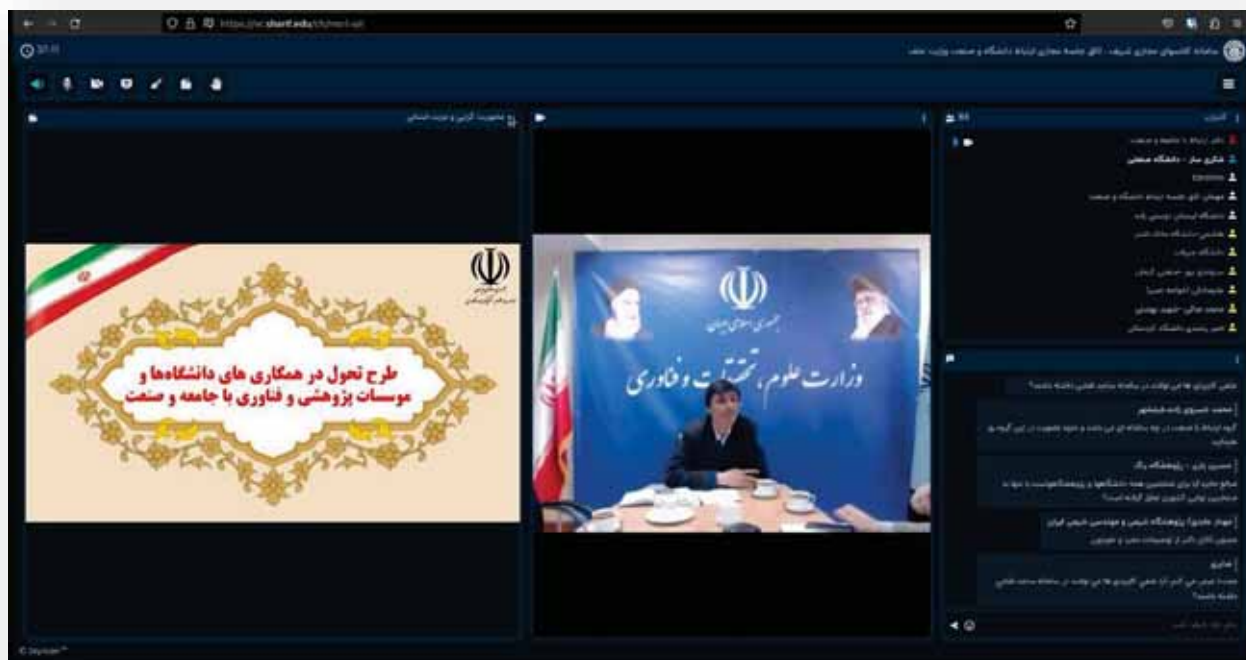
https://vc.sharif.edu/ch/mei-sal

سامانه کلاسهای مجازی شریف - اتاق جلسه مجازی ارتباط دانشگاه و صنعت وزارت علوم

طرح تحول در همکاری های دانشگاه‌ها و موسسات پژوهشی و فناوری با جامعه و صنعت

جمهوری اسلامی ایران
وزارت علوم، تحقیقات و فناوری

کاربران

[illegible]